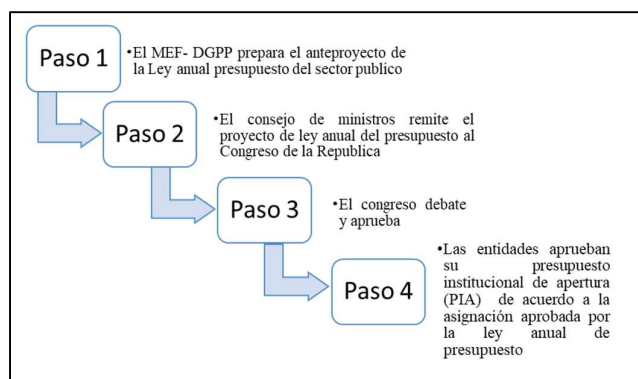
Paso 1

•El MEF- DGPP prepara el anteproyecto de la Ley anual presupuesto del sector publico

Paso 2

•El consejo de ministros remite el proyecto de ley anual del presupuesto al Congreso de la Republica

Paso 3

•El congreso debate y aprueba

Paso 4

•Las entidades aprueban su presupuesto institucional de apertura (PIA) de acuerdo a la asignación aprobada por la ley anual de presupuesto